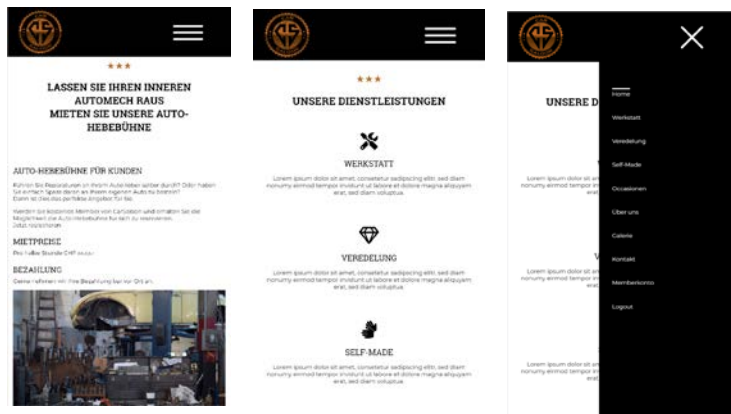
★★★

LASSEN SIE IHREN INNEREN AUTOMECH RAUS
MIETEN SIE UNSERE AUTO-HEBEBÜHNE

AUTO-HEBEBÜHNE FÜR KUNDEN

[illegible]

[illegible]

MIETPREISE

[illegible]

BEZAHLUNG

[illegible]

★★★

UNSERE DIENSTLEISTUNGEN

WERKSTATT

Lorem ipsum dolor sit amet, consetetur sadipscing elitr, sed diam nonumy eirmod tempor invidunt ut labore et dolore magna aliquyam erat, sed diam voluptua.

VEREDELUNG

Lorem ipsum dolor sit amet, consetetur sadipscing elitr, sed diam nonumy eirmod tempor invidunt ut labore et dolore magna aliquyam erat, sed diam voluptua.

SELF-MADE

Lorem ipsum dolor sit amet, consetetur sadipscing elitr, sed diam nonumy eirmod tempor invidunt ut labore et dolore magna aliquyam erat, sed diam voluptua.

UNSERE D

Home
Werkstatt
Veredelung
Self-Made
Occasionen
Über uns
Galerie
Kontakt
Memberkonto
Logout